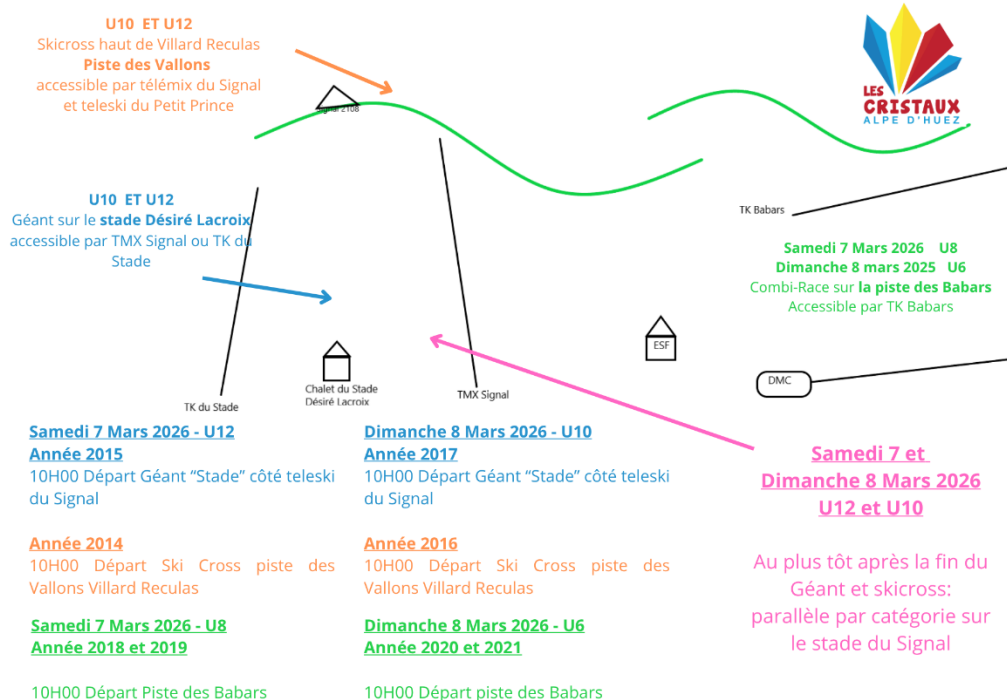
U10 ET U12
Skicross haut de Villard Reculas
Piste des Vallons
accessible par télémix du Signal et teleski du Petit Prince

Signal 2108

LES CRISTAUX
ALPE D'HUEZ

U10 ET U12
Géant sur le stade Désiré Lacroix
accessible par TMX Signal ou TK du Stade

TK Babars

Samedi 7 Mars 2026 U8
Dimanche 8 mars 2025 U6
Combi-Race sur la piste des Babars
Accessible par TK Babars

ESF

DMC

TK du Stade

Chalet du Stade Désiré Lacroix

TMX Signal

Samedi 7 Mars 2026 - U12
Année 2015
10H00 Départ Géant "Stade" côté teleski du Signal

Année 2014
10H00 Départ Ski Cross piste des Vallons Villard Reculas

Samedi 7 Mars 2026 - U8
Année 2018 et 2019

10H00 Départ Piste des Babars

Dimanche 8 Mars 2026 - U10
Année 2017
10H00 Départ Géant "Stade" côté teleski du Signal

Année 2016
10H00 Départ Ski Cross piste des Vallons Villard Reculas

Dimanche 8 Mars 2026 - U6
Année 2020 et 2021

10H00 Départ piste des Babars

Samedi 7 et Dimanche 8 Mars 2026
U12 et U10

Au plus tôt après la fin du Géant et skicross: parallèle par catégorie sur le stade du Signal